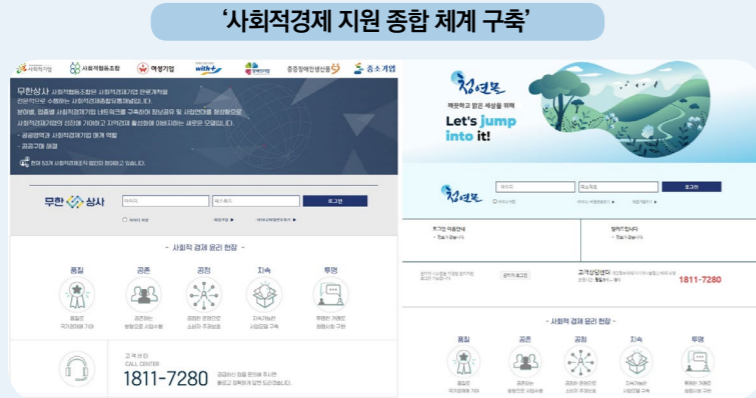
‘사회적경제 지원 종합 체계 구축’

사회적기업 사회적협동조합 마을기업 자활기업 with 중증장애인생산품 중소기업

무한상사

- 공공영역과 사회적경제기업 매개 역할
- 공공구매 촉진

무한 상사

로그인

- 사회적 경제 윤리 헌장 -

품질 공존 공정 지속 투명

고객센터 CALL CENTER
1811-7280

착한 연결

깨끗하고 밝은 세상을 위해

Let's jump into it!

로그인

고객상담센터
1811-7280

- 사회적 경제 윤리 헌장 -

품질 공존 공정 지속 투명